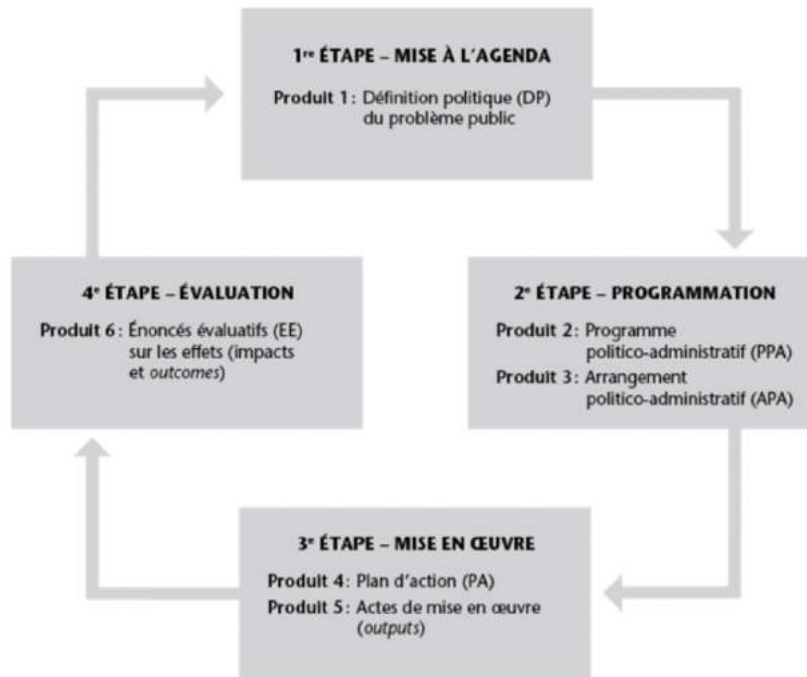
1$^{re}$ ÉTAPE – MISE À L'AGENDA

Produit 1 : Définition politique (DP) du problème public

4$^{e}$ ÉTAPE – ÉVALUATION

Produit 6 : Énoncés évaluatifs (EE) sur les effets (impacts et *outcomes*)

2$^{e}$ ÉTAPE – PROGRAMMATION

Produit 2 : Programme politico-administratif (PPA)

Produit 3 : Arrangement politico-administratif (APA)

3$^{e}$ ÉTAPE – MISE EN ŒUVRE

Produit 4 : Plan d'action (PA)

Produit 5 : Actes de mise en œuvre (*outputs*)